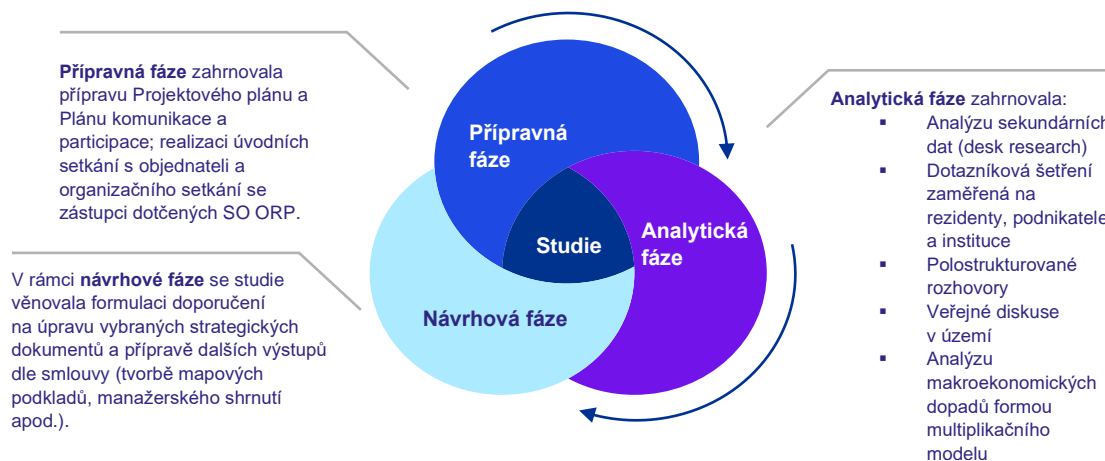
**Přípravná fáze** zahrnovala přípravu Projektového plánu a Plánu komunikace a participace; realizaci úvodních setkání s objednateli a organizačního setkání se zástupci dotčených SO ORP.

V rámci **návrhové fáze** se studie věnovala formulaci doporučení na úpravu vybraných strategických dokumentů a přípravě dalších výstupů dle smlouvy (tvorbě mapových podkladů, manažerského shrnutí apod.).

Přípravná fáze

Studie

Analytická fáze

Návrhová fáze

**Analytická fáze** zahrnovala:
- Analýzu sekundárních dat (desk research)
- Dotazníková šetření zaměřená na rezidenty, podnikatele a instituce
- Polostrukturované rozhovory
- Veřejné diskuse v území
- Analýzu makroekonomických dopadů formou multiplikačního modelu